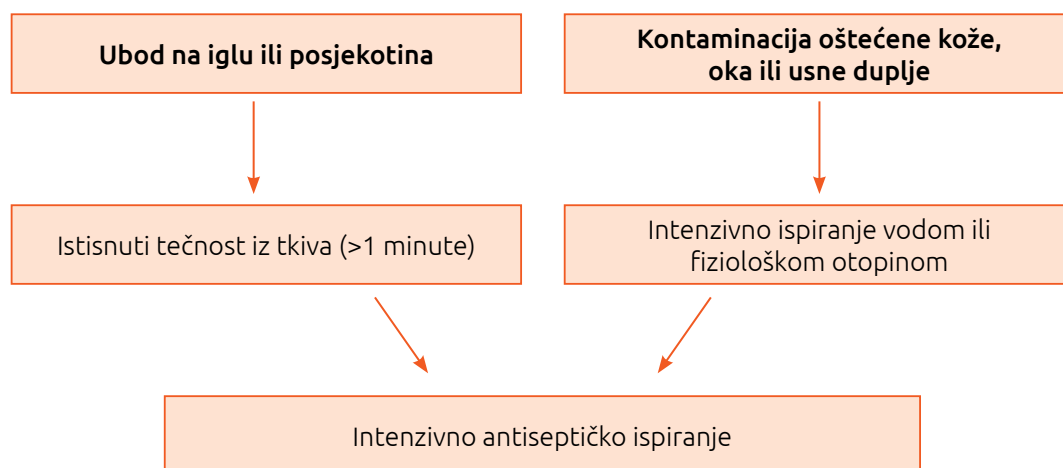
**Ubod na iglu ili posjekotina**

**Kontaminacija oštećene kože, oka ili usne duplje**

Istisnuti tečnost iz tkiva (>1 minute)

Intenzivno ispiranje vodom ili fiziološkom otopinom

Intenzivno antiseptičko ispiranje